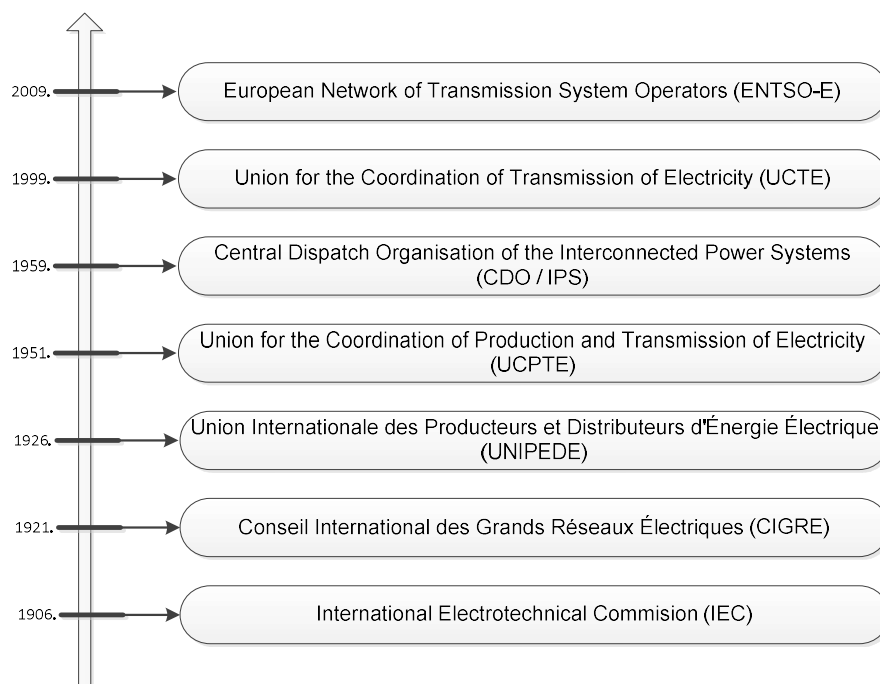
2009.
European Network of Transmission System Operators (ENTSO-E)

1999.
Union for the Coordination of Transmission of Electricity (UCTE)

1959.
Central Dispatch Organisation of the Interconnected Power Systems (CDO / IPS)

1951.
Union for the Coordination of Production and Transmission of Electricity (UCPTE)

1926.
Union Internationale des Producteurs et Distributeurs d'Énergie Électrique (UNIPEDE)

1921.
Conseil International des Grands Réseaux Électriques (CIGRE)

1906.
International Electrotechnical Commision (IEC)